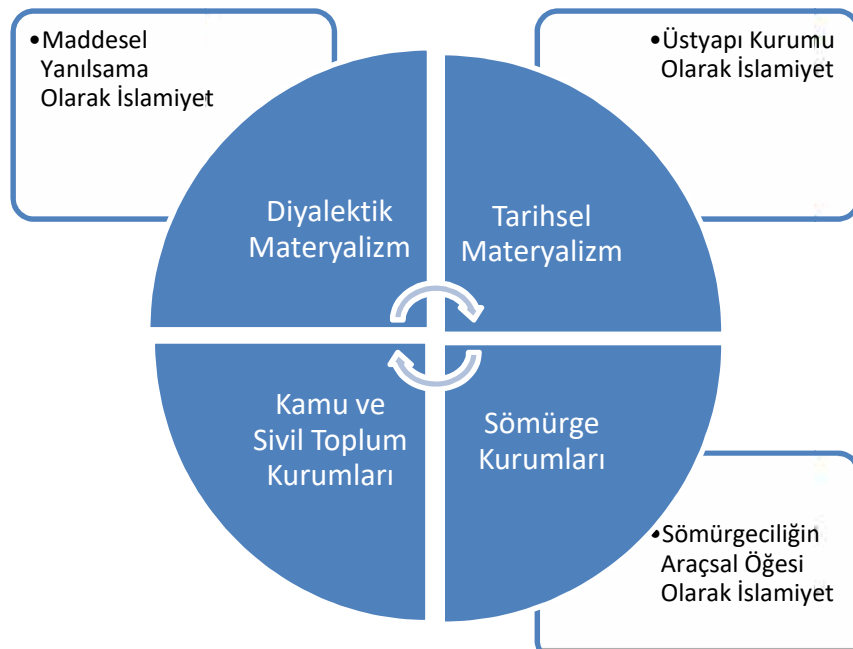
•Maddesel Yanılsama Olarak İslamiyet

•Üstyapı Kurumu Olarak İslamiyet

Diyalektik Materyalizm

Tarihsel Materyalizm

Kamu ve Sivil Toplum Kurumları

Sömürge Kurumları

•Sömürgeciliğin Araçsal Öğesi Olarak İslamiyet